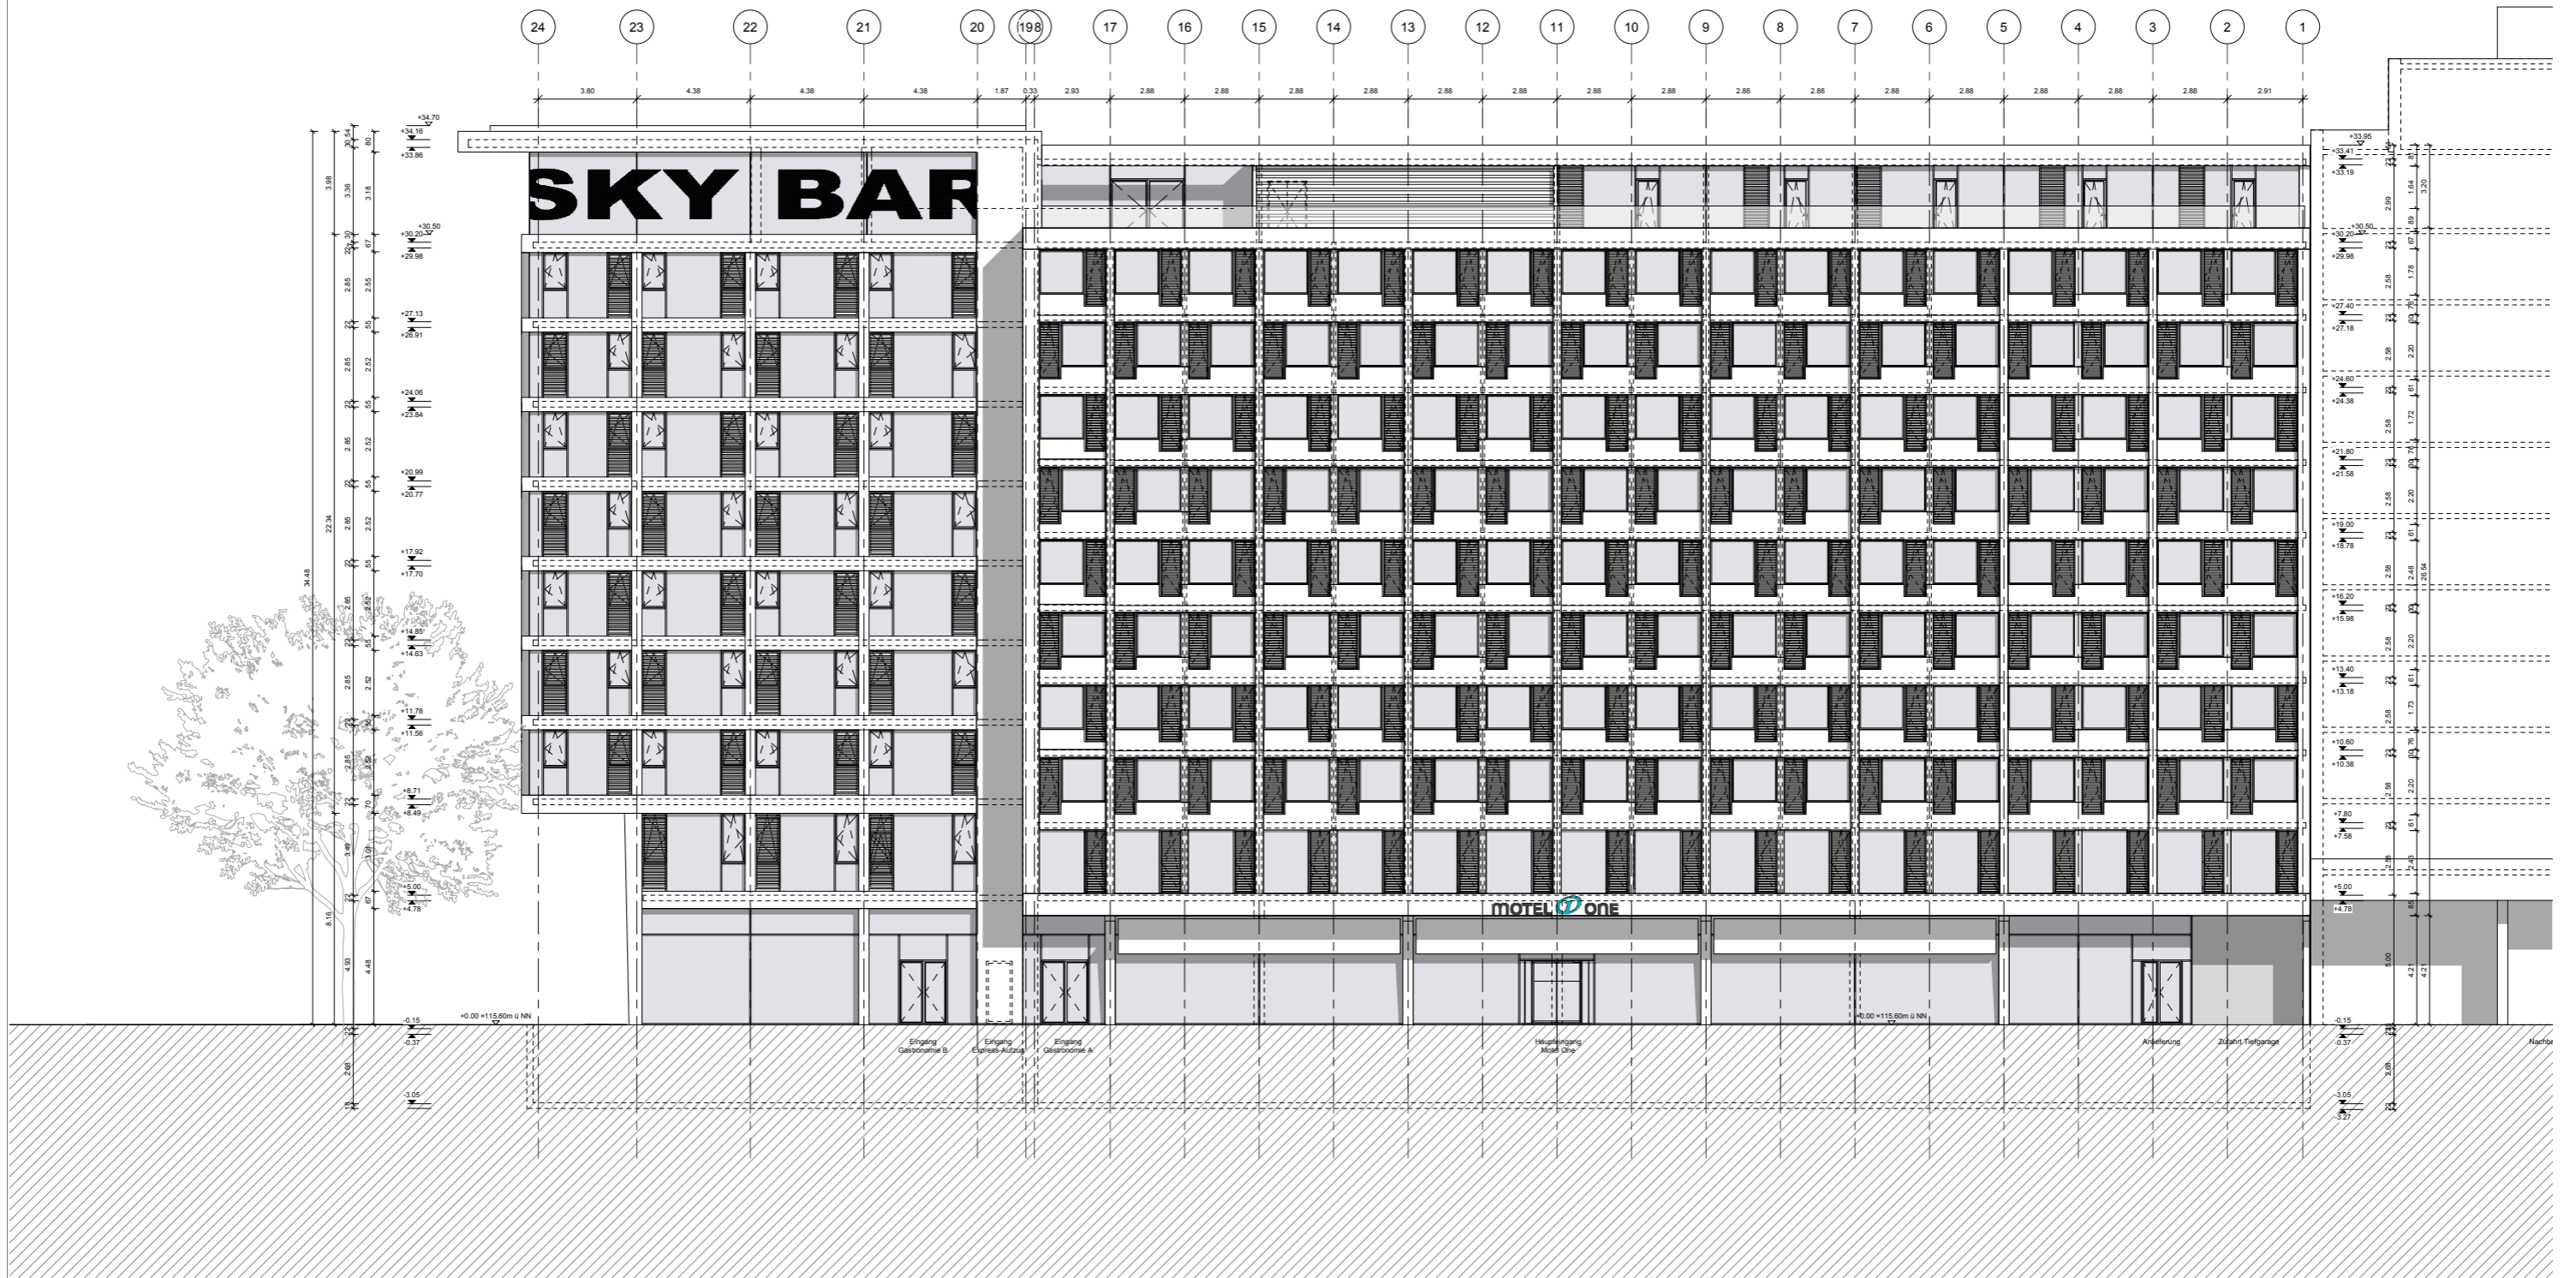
24 23 22 21 20 19 18 17 16 15 14 13 12 11 10 9 8 7 6 5 4 3 2 1

3.80 4.38 4.38 4.38 1.87 0.33 2.93 2.88 2.88 2.88 2.88 2.88 2.88 2.88 2.88 2.88 2.88 2.88 2.88 2.88 2.88 2.88 2.91

SKY BAR

MOTEL ONE

+34.70
+34.16
+33.86
+30.50
+30.20
+29.98
+27.13
+26.91
+24.06
+23.84
+20.99
+20.77
+17.92
+17.70
+14.85
+14.63
+11.78
+11.56
+8.71
+8.49
+5.00
+4.78
-0.15
-0.37
-3.05

+0.00 =115.60m ü NN

+33.95
+33.41
+33.19
+30.50
+30.20
+29.98
+27.40
+27.18
+24.60
+24.38
+21.80
+21.58
+19.00
+18.78
+16.20
+15.98
+13.40
+13.18
+10.60
+10.38
+7.80
+7.58
+5.00
+4.78
-0.15
-0.37
-3.05
-3.27

34.48 22.34 3.98 8.16 4.93 2.68 30.54 3.36 2.85 2.85 2.85 2.85 2.85 2.85 2.85 3.49 80 3.18 67 2.55 55 2.52 55 2.52 55 2.52 55 2.52 2.52 70 3.01 67 4.48

2.99 2.58 2.58 2.58 2.58 2.58 2.58 2.58 2.58 5.00 2.68 1.64 3.20 1.78 2.20 1.72 2.20 2.48 2.20 1.73 2.20 2.40 26.54 4.21 4.21

+0.00 =115.60m ü NN

Eingang Gastronomie B
Eingang Express-Aufzug
Eingang Gastronomie A
Haupteingang Motel One
Anlieferung
Zufahrt Tiefgarage
Nachb